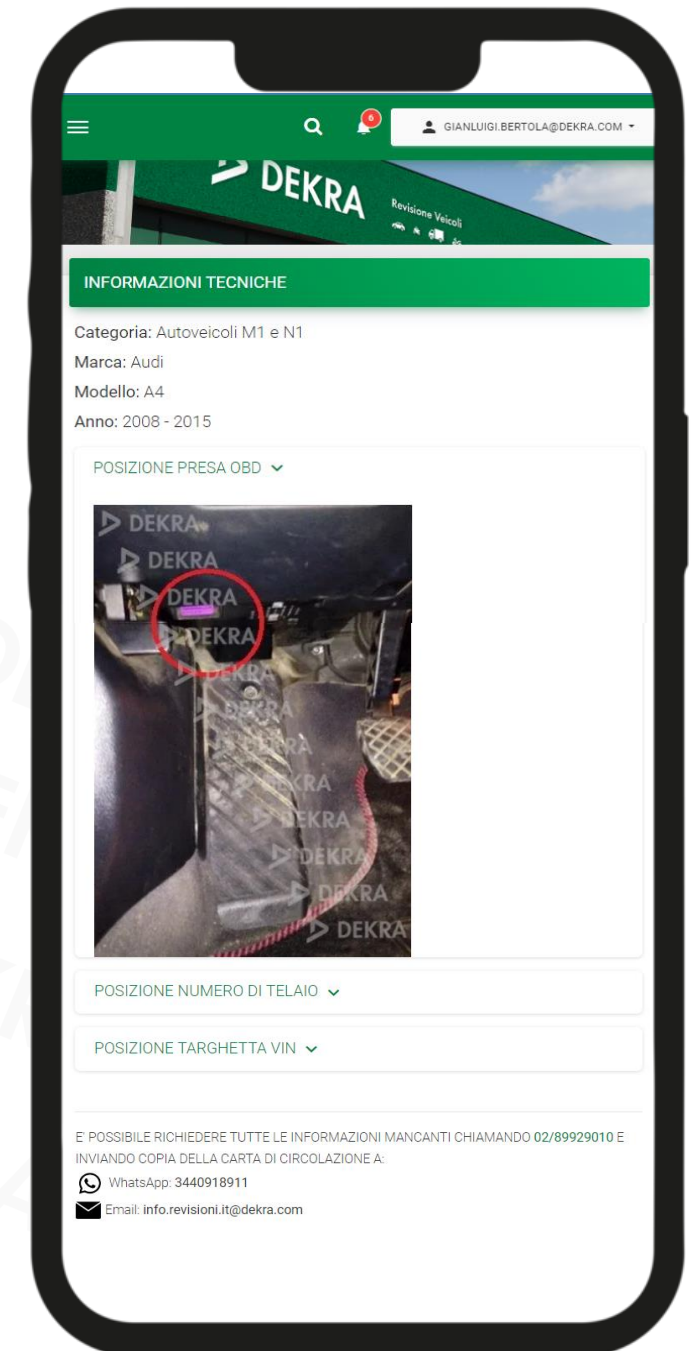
6 GIANLUIGI.BERTOLA@DEKRA.COM

DEKRA Revisione Veicoli

INFORMAZIONI TECNICHE

Categoria: Autoveicoli M1 e N1

Marca: Audi

Modello: A4

Anno: 2008 - 2015

POSIZIONE PRESA OBD

DEKRA DEKRA DEKRA DEKRA DEKRA DEKRA DEKRA DEKRA DEKRA DEKRA DEKRA DEKRA

POSIZIONE NUMERO DI TELAIO

POSIZIONE TARGHETTA VIN

E' POSSIBILE RICHIEDERE TUTTE LE INFORMAZIONI MANCANTI CHIAMANDO 02/89929010 E INVIANDO COPIA DELLA CARTA DI CIRCOLAZIONE A:

WhatsApp: 3440918911

Email: info.revisioni.it@dekra.com